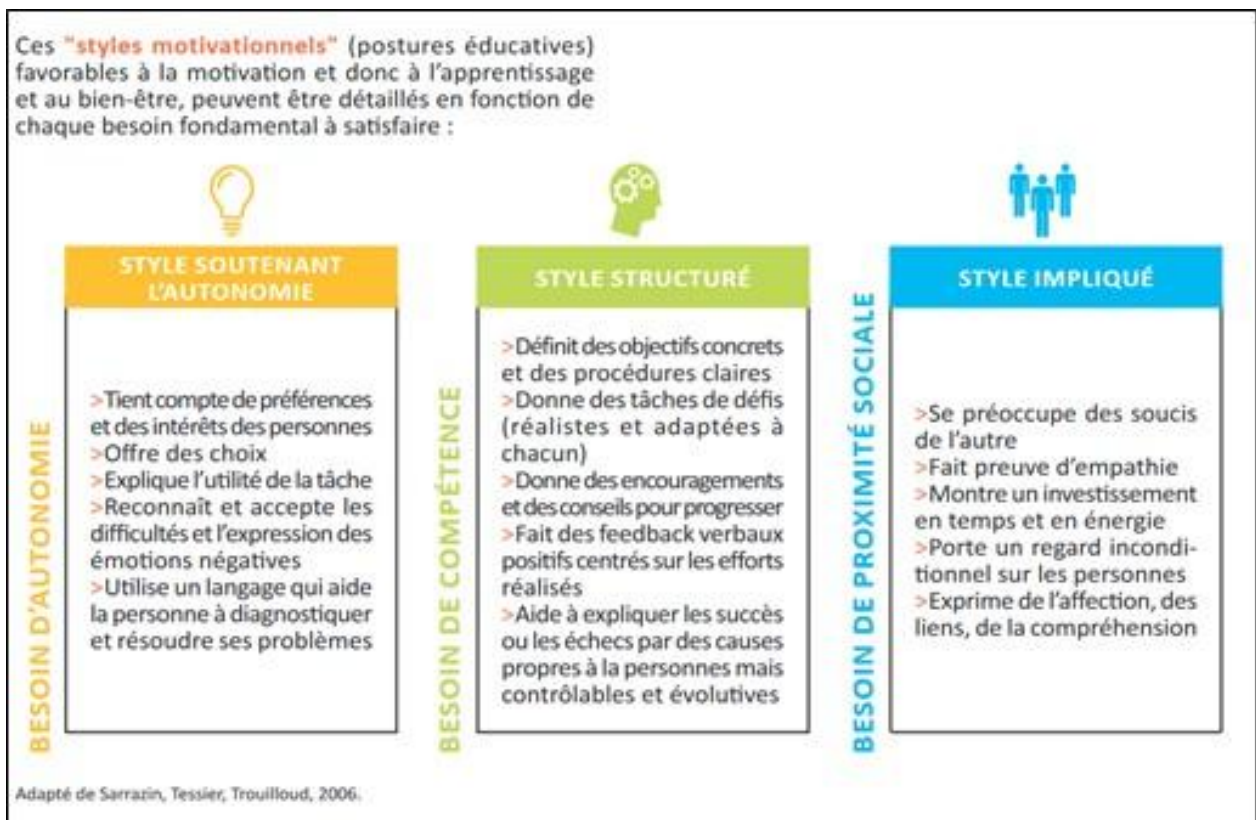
Ces "styles motivationnels" (postures éducatives) favorables à la motivation et donc à l'apprentissage et au bien-être, peuvent être détaillés en fonction de chaque besoin fondamental à satisfaire :

BESOIN D'AUTONOMIE

STYLE SOUTENANT L'AUTONOMIE

>Tient compte de préférences et des intérêts des personnes
>Offre des choix
>Explique l'utilité de la tâche
>Reconnaît et accepte les difficultés et l'expression des émotions négatives
>Utilise un langage qui aide la personne à diagnostiquer et résoudre ses problèmes

BESOIN DE COMPÉTENCE

STYLE STRUCTURÉ

>Définit des objectifs concrets et des procédures claires
>Donne des tâches de défis (réalistes et adaptées à chacun)
>Donne des encouragements et des conseils pour progresser
>Fait des feedback verbaux positifs centrés sur les efforts réalisés
>Aide à expliquer les succès ou les échecs par des causes propres à la personnes mais contrôlables et évolutives

BESOIN DE PROXIMITÉ SOCIALE

STYLE IMPLIQUÉ

>Se préoccupe des soucis de l'autre
>Fait preuve d'empathie
>Montre un investissement en temps et en énergie
>Porte un regard inconditionnel sur les personnes
>Exprime de l'affection, des liens, de la compréhension

Adapté de Sarrazin, Tessier, Trouilloud, 2006.